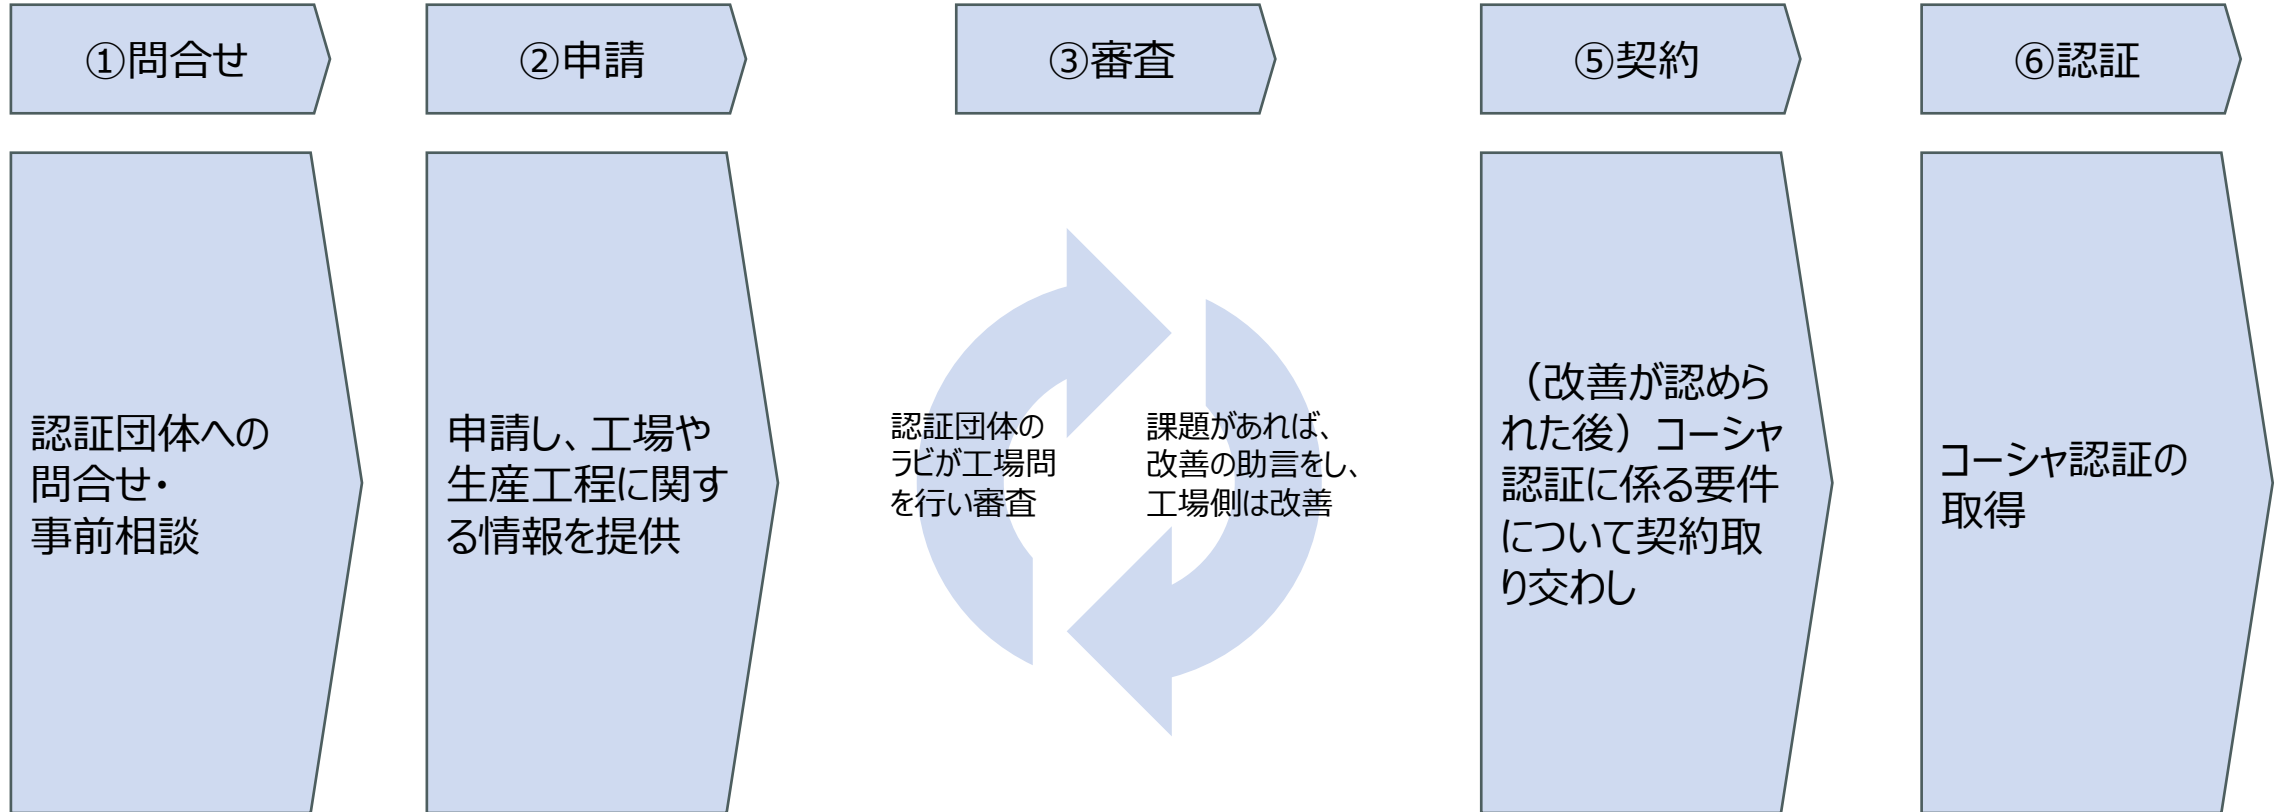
①問合せ

②申請

③審査

⑤契約

⑥認証

認証団体への問合せ・事前相談

申請し、工場や生産工程に関する情報を提供

認証団体のラビが工場問を行い審査

課題があれば、改善の助言をし、工場側は改善

（改善が認められた後）コーシャ認証に係る要件について契約取り交わし

コーシャ認証の取得